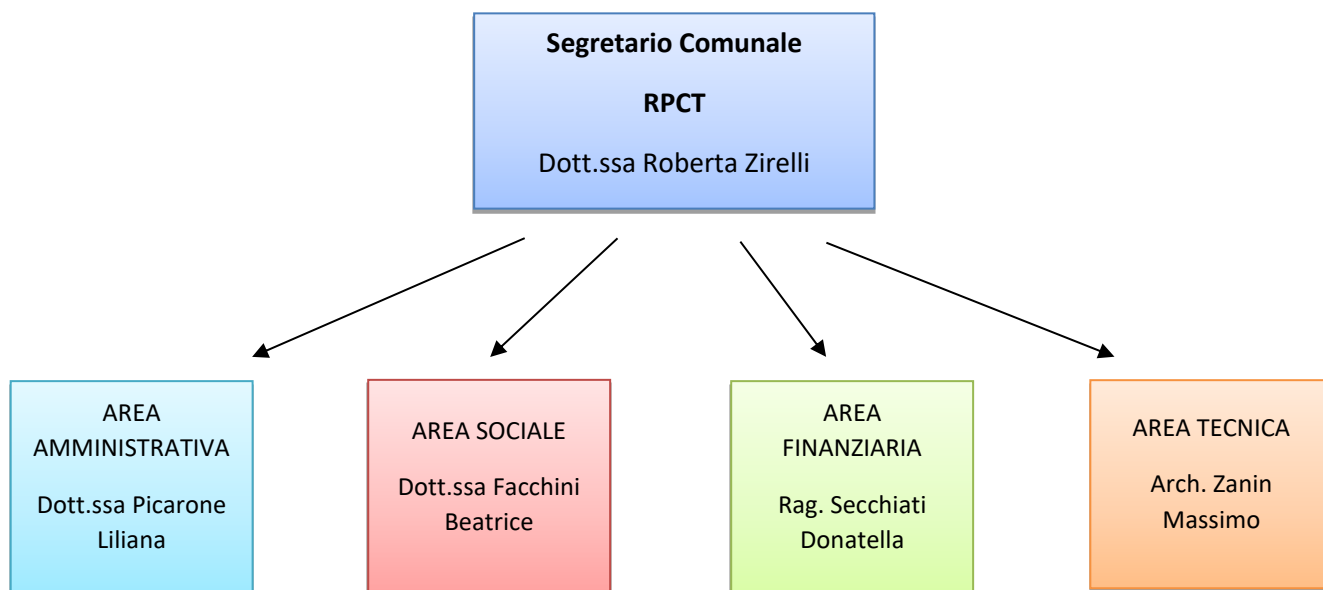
**Segretario Comunale**

**RPCT**

Dott.ssa Roberta Zirelli

AREA AMMINISTRATIVA

Dott.ssa Picarone Liliana

AREA SOCIALE

Dott.ssa Facchini Beatrice

AREA FINANZIARIA

Rag. Secchiati Donatella

AREA TECNICA

Arch. Zanin Massimo